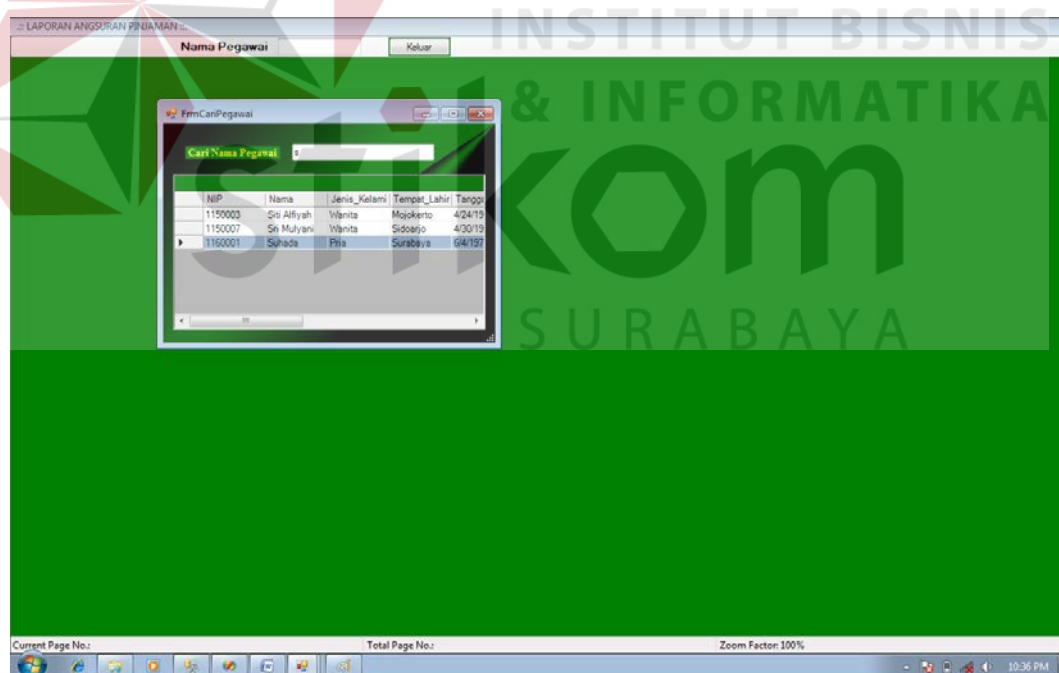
.: LAPORAN ANGSURAN PINJAMAN :.

Nama Pegawai

Keluar

INSTITUT BISNIS & INFORMATIKA stikom SURABAYA

FrmCariPegawai

Cari Nama Pegawai s

| | NIP | Nama | Jenis_Kelami | Tempat_Lahir | Tangg |
|---|---|---|---|---|---|
| | 1150003 | Siti Alfiyah | Wanita | Mojokerto | 4/24/19 |
| | 1150007 | Sri Mulyani | Wanita | Sidoarjo | 4/30/19 |
| ▶ | 1160001 | Suhada | Pria | Surabaya | 6/4/197 |

Current Page No.:

Total Page No.:

Zoom Factor: 100%

10:36 PM